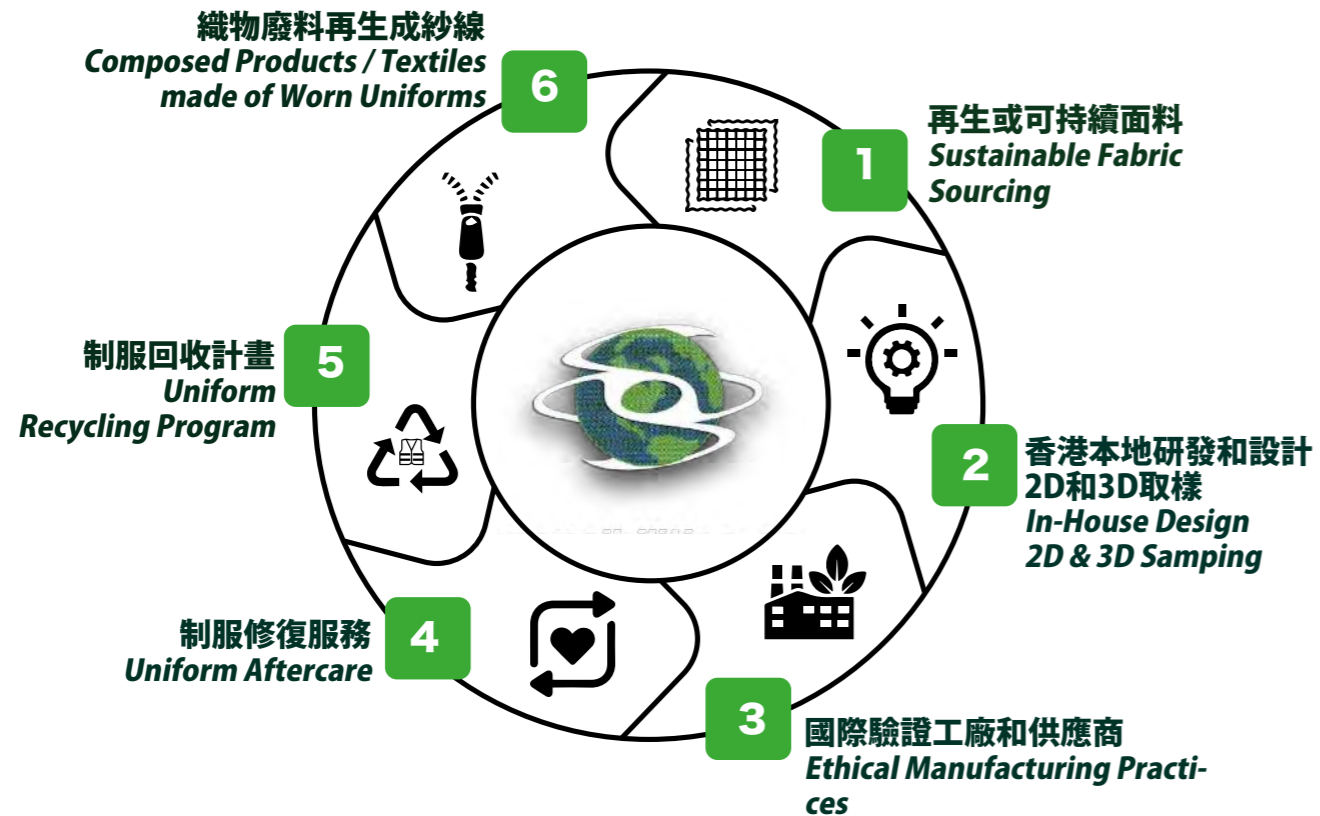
6

織物廢料再生成紗線
Composed Products / Textiles made of Worn Uniforms

1

再生或可持續面料
Sustainable Fabric Sourcing

2

香港本地研發和設計
2D和3D取樣
In-House Design
2D & 3D Samping

3

國際驗證工廠和供應商
Ethical Manufacturing Practices

4

制服修復服務
Uniform Aftercare

5

制服回收計畫
Uniform
Recycling Program